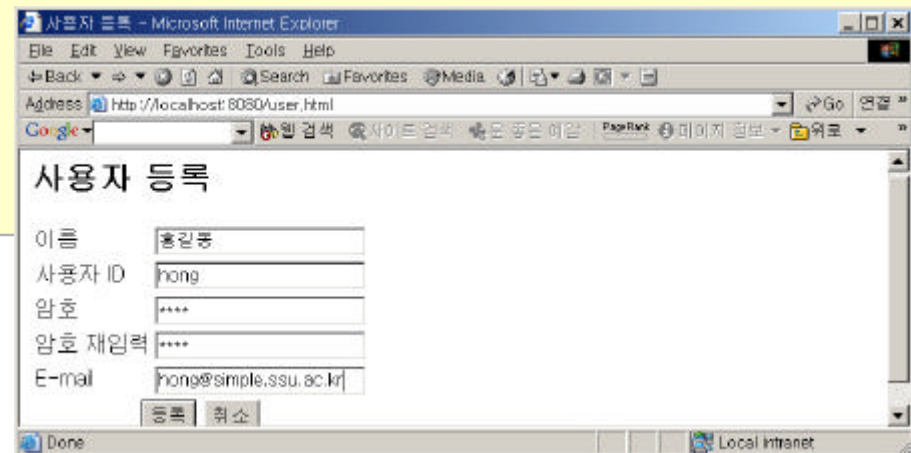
사용자 등록 - Microsoft Internet Explorer

File Edit View Favorites Tools Help

Back Search Favorites Media

Address http://localhost:8080/user.html

Go 연결 »

Google 웹 검색 사이트 검색 PageRank 페이지 정보 위로

사용자 등록

이름 홍길동

사용자 ID hong

암호 ****

암호 재입력 ****

E-mail hong@simple.ssu.ac.kr

등록 취소

Done

Local intranet